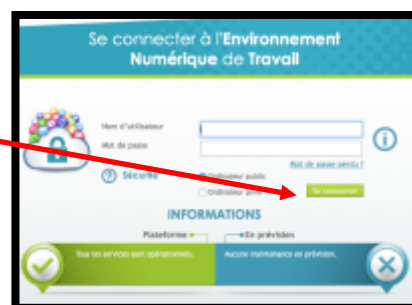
Se connecter à l'Environnement Numérique de Travail

Nom d'utilisateur
Mot de passe
Mot de passe perdu ?
Sécurité
Ordinateur public
Ordinateur privé
Se connecter

INFORMATIONS
Plateforme
En prévision
Tous vos services sont opérationnels.
Aucune maintenance en prévision.